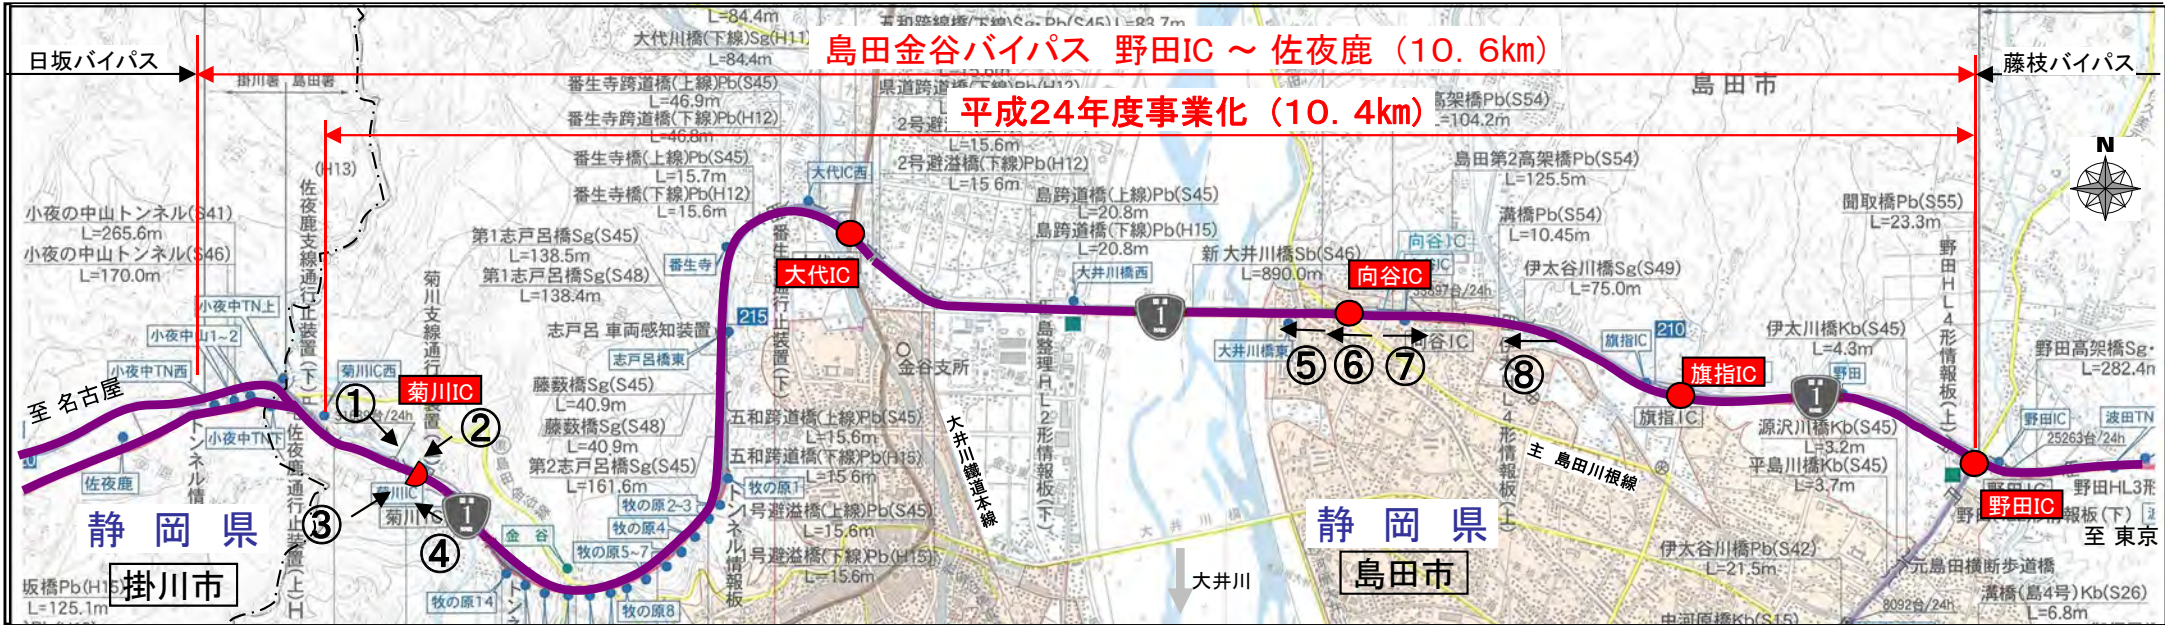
島田金谷バイパス 野田IC ～ 佐夜鹿（10．6km）

平成24年度事業化（10．4km）

日坂バイパス

藤枝バイパス

島田市

L=84.4m
大代川橋(下線)Sg(H11)
L=84.4m
五和跨線橋(下線)Sg.Pb(S45) L=83.7m
番生寺跨道橋(上線)Pb(S45)
L=46.9m
番生寺跨道橋(下線)Pb(H12)
L=46.8m
県道跨道橋(下線)Pb(H12)
2号避溢橋
高架橋Pb(S54)
L=104.2m
L=15.6m
2号避溢橋(下線)Pb(H12)
L=15.6m
番生寺橋(上線)Pb(S45)
L=15.7m
番生寺橋(下線)Pb(H12)
L=15.6m
島田第2高架橋Pb(S54)
L=125.5m
島跨道橋(上線)Pb(S45)
L=20.8m
島跨道橋(下線)Pb(H15)
L=20.8m
溝橋Pb(S54)
L=10.45m
開取橋Pb(S55)
L=23.3m
掛川署 島田署
(H13)
小夜の中山トンネル(S41)
L=265.6m
小夜の中山トンネル(S46)
L=170.0m
佐夜鹿支線通行止装置(下)
第1志戸呂橋Sg(S45)
L=138.5m
第1志戸呂橋Sg(S48)
L=138.4m
大代IC西
番生寺
大代IC
新大井川橋Sb(S46)
L=890.0m
大井川橋西
向谷IC
向谷IC
伊太谷川橋Sg(S49)
L=75.0m
野田HL4形情報板(上)
小夜中TN上
小夜中山1~2
小夜中TN西
菊川支線通行止装置
215
志戸呂 車両感知装置
志戸呂橋東
番生行止装置(下)
金谷支所
島整理HL2形情報板(下)
大井川橋東
⑤ ⑥ ⑦
向谷IC
⑧
旗指IC
210
伊太川橋Kb(S45)
L=4.3m
野田高架橋Sg
L=282.4m
至 名古屋
菊川IC西
菊川IC
①
②
③
④
藤薮橋Sg(S45)
L=40.9m
藤薮橋Sg(S48)
L=40.9m
第2志戸呂橋Sg(S45)
L=161.6m
五和跨道橋(上線)Pb(S45)
L=15.6m
五和跨道橋(下線)Pb(H15)
L=15.6m
牧の原1
大井川鐵道本線
島田HL4形情報板(上)
主 島田川根線
旗指IC
旗指IC
野田
源沢川橋Kb(S45)
L=3.2m
平島川橋Kb(S45)
L=3.7m
野田IC
波田TN
25263台/24h
野田HL3形情報板(下)
野田IC
至 東京
小夜中TN
トンネル情報
佐夜鹿
佐夜鹿通行止装置(上)
菊川IC
菊川IC
金谷
牧の原2~3
牧の原4
牧の原5~7
牧の原14
牧の原8
1号避溢橋(上線)Pb(S45)
L=15.6m
1号避溢橋(下線)Pb(H15)
L=15.6m
トンネル情報板
静 岡 県
掛川市
坂橋Pb(H15)
L=125.1m
静 岡 県
島田市
大井川
伊太谷川橋Pb(S42)
L=21.5m
元島田横断歩道橋
溝橋(島4号)Kb(S26)
L=6.8m
8092台/24h
中河原橋Kb(S15)
N